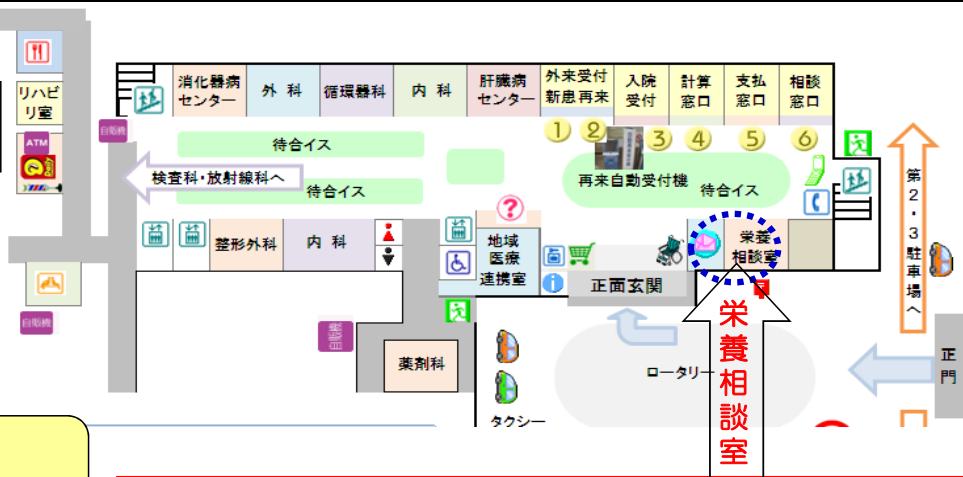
リハビリ室
ATM
自販機
自販機
消化器病センター
外 科
循環器科
内 科
肝臓病センター
外来受付 新患 再来
入院受付
計算窓口
支払窓口
相談窓口
①
②
③
④
⑤
⑥
待合イス
検査科・放射線科へ
待合イス
再来自動受付機
待合イス
第2・3駐車場へ
整形外科
内 科
地域医療連携室
栄養相談室
正面玄関
薬剤科
ロータリー
栄養相談室
正門
タクシー